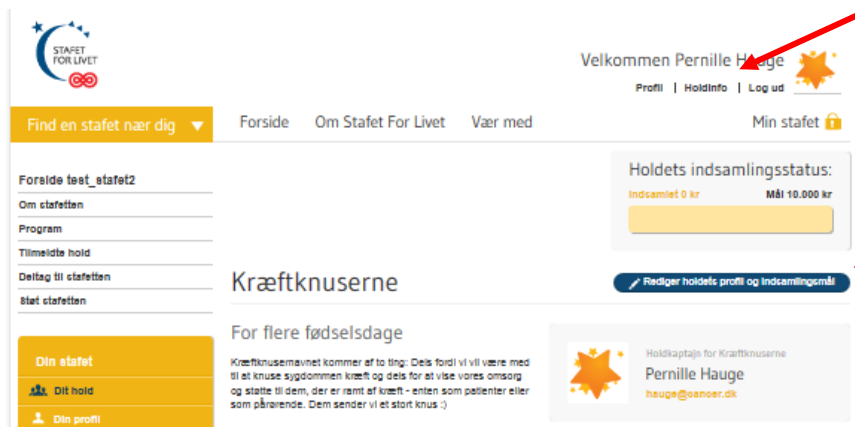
STAFET FOR LIVET

Velkommen Pernille Hauge

Profil | Holdinfo | Log ud

Find en stafet nær dig

Forside Om Stafet For Livet Vær med

Min stafet

Forside test_stafet2
Om stafetten
Program
Tilmeldte hold
Deltag til stafetten
Støt stafetten

Holdets indsamlingsstatus:
Indsamlet 0 kr
Mål 10.000 kr

Kræftknuserne

Rediger holdets profil og indsamlingsmål

For flere fødselsdage

Kræftknusernavnet kommer af to ting: Dels fordi vi vil være med til at knuse sygdommen kræft og dels for at vise vores omsorg og støtte til dem, der er ramt af kræft - enten som patienter eller som pårørende. Dem sender vi et stort knus :)

Holdkaptajn for Kræftknuserne
Pernille Hauge
hauge@cancer.dk

Din stafet
Dit hold
Din profil